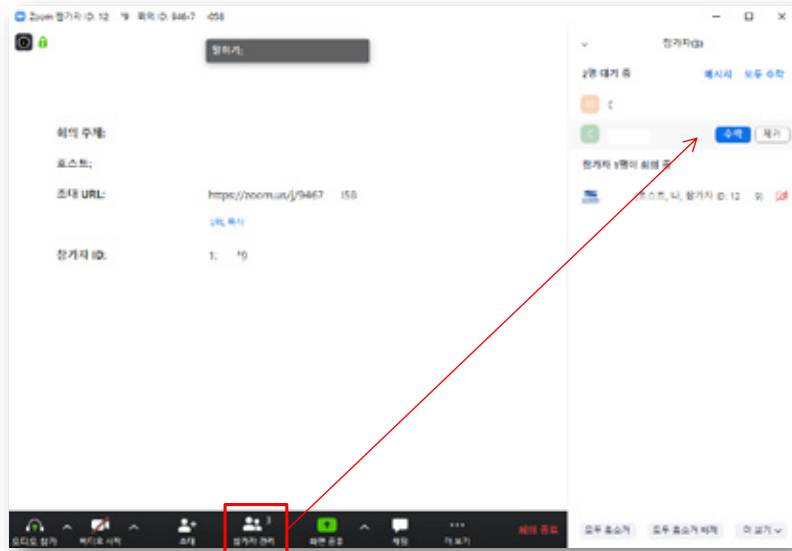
Zoom 참가자 ID: 12 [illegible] 회의 ID: 946-7 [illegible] 458

참하기:

회의 주제:

호스트:

초대 URL: https://zoom.us/j/9467 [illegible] 158

URL 복사

참가자 ID: 1: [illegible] 9

참가자(3)

2명 대기 중 메시지 모두 수락

수락 제거

참가자 1명이 회의 중

(호스트, 나, 참가자 ID: 12

오디오 참가 비디오 시작 초대 참가자 관리 3 화면 공유 채팅 더 보기 회의 종료

모두 음소거 모두 음소거 해제 더 보기